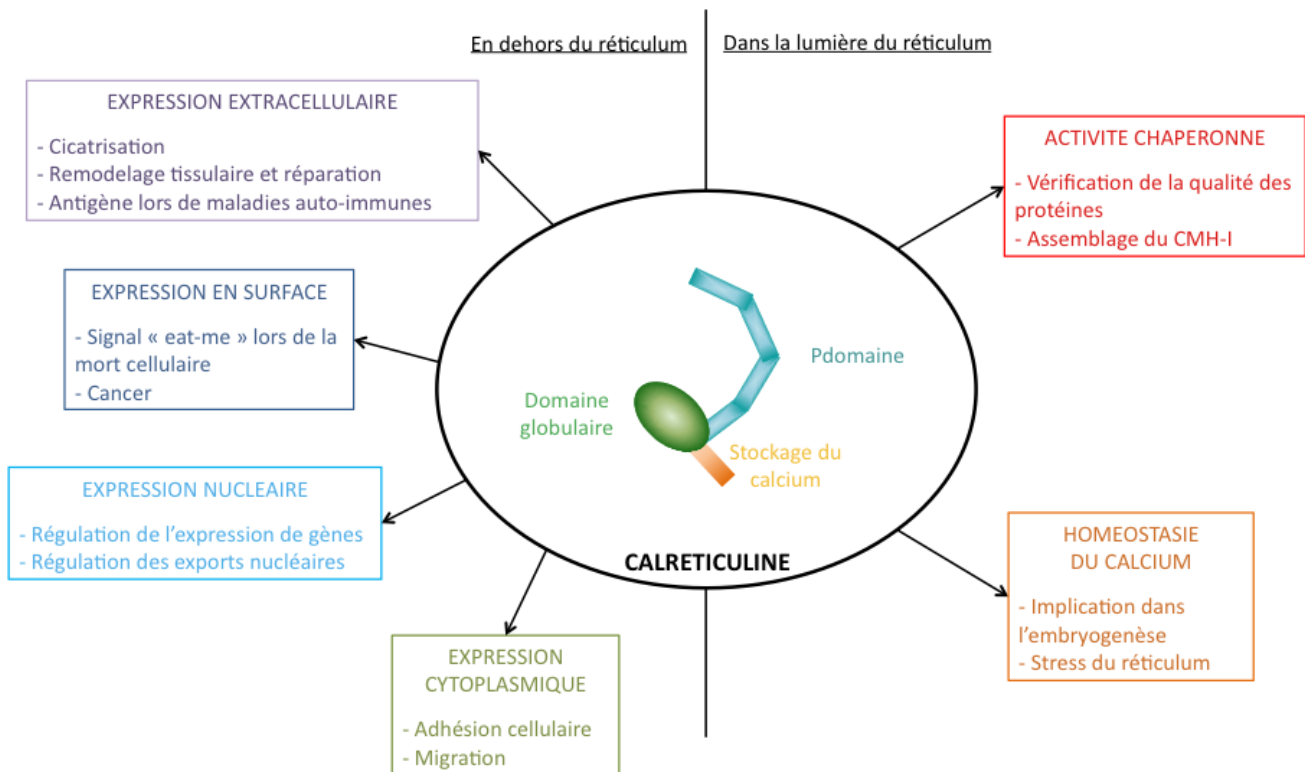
En dehors du réticulum

Dans la lumière du réticulum

EXPRESSION EXTRACELLULAIRE

- Cicatrisation
- Remodelage tissulaire et réparation
- Antigène lors de maladies auto-immunes

ACTIVITE CHAPERONNE

- Vérification de la qualité des protéines
- Assemblage du CMH-I

EXPRESSION EN SURFACE

- Signal « eat-me » lors de la mort cellulaire
- Cancer

Pdomaine

Domaine globulaire

Stockage du calcium

EXPRESSION NUCLEAIRE

- Régulation de l'expression de gènes
- Régulation des exports nucléaires

CALRETICULINE

HOMEOSTASIE DU CALCIUM

- Implication dans l'embryogenèse
- Stress du réticulum

EXPRESSION CYTOPLASMIQUE

- Adhésion cellulaire
- Migration